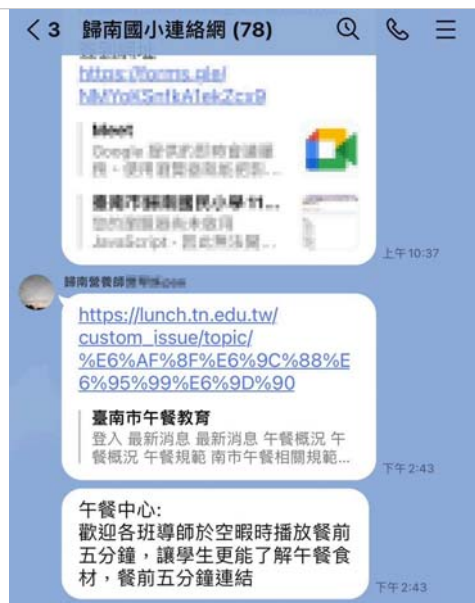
< 3 歸南國小連絡網 (78)

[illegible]
https://forms.gle/
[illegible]

Meet
Google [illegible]

臺南市歸南國民小學11...
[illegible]
JavaScript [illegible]

上午10:37

歸南營養師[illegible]

https://lunch.tn.edu.tw/custom_issue/topic/%E6%AF%8F%E6%9C%88%E6%95%99%E6%9D%90

臺南市午餐教育
登入 最新消息 最新消息 午餐概況 午餐概況 午餐規範 南市午餐相關規範...

下午2:43

午餐中心:
歡迎各班導師於空暇時播放餐前五分鐘，讓學生更能了解午餐食材，餐前五分鐘連結

下午2:43